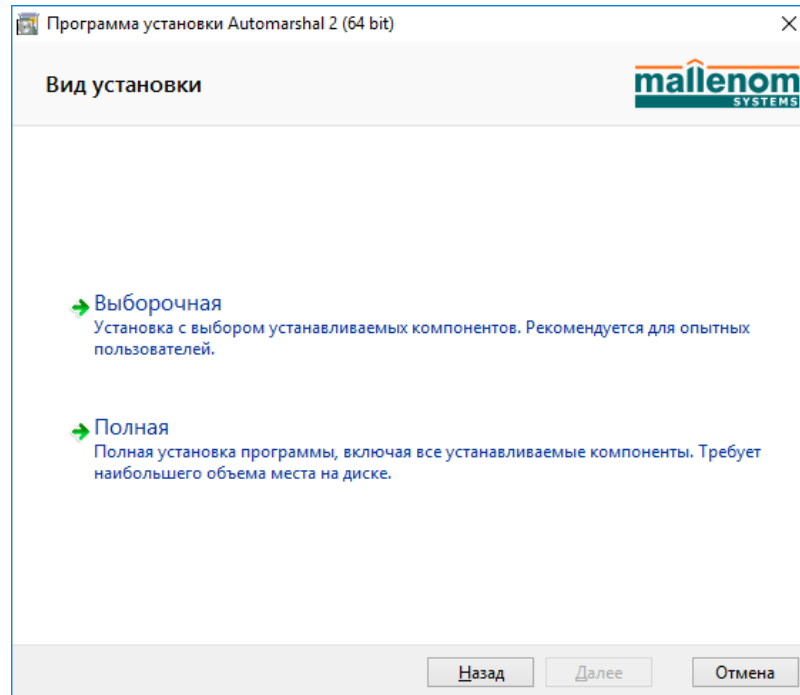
Программа установки Automarshal 2 (64 bit)

Вид установки

mallenom SYSTEMS

Выборочная
Установка с выбором устанавливаемых компонентов. Рекомендуется для опытных пользователей.

Полная
Полная установка программы, включая все устанавливаемые компоненты. Требует наибольшего объема места на диске.

Назад Далее Отмена